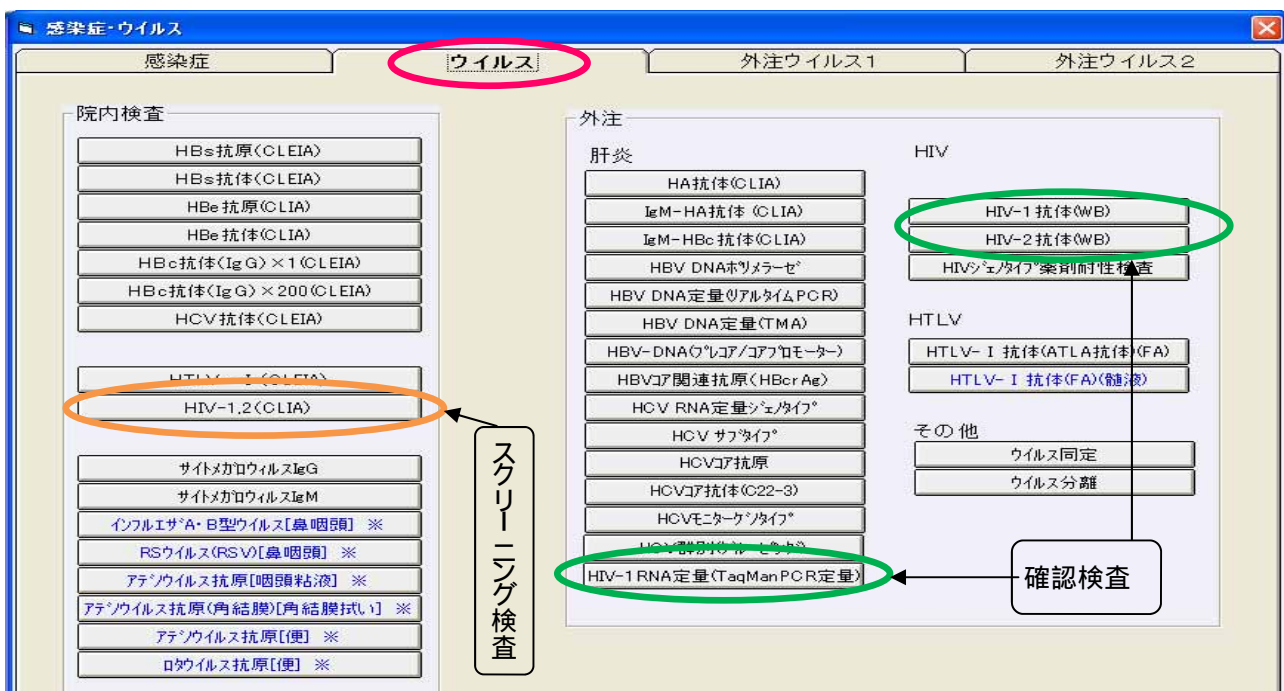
感染症･ウイルス

感染症
ウイルス
外注ウイルス1
外注ウイルス2

院内検査
HBs抗原(CLEIA)
HBs抗体(CLEIA)
HBe抗原(CLIA)
HBe抗体(CLIA)
HBc抗体(IgG)×1(CLEIA)
HBc抗体(IgG)×200(CLEIA)
HCV抗体(CLEIA)
HTLV-I(CLEIA)
HIV-1,2(CLIA)
サイトメガロウィルスIgG
サイトメガロウィルスIgM
インフルエザA･B型ウイルス[鼻咽頭] ※
RSウイルス(RSV)[鼻咽頭] ※
アデノウイルス抗原[咽頭粘液] ※
アデノウイルス抗原(角結膜)[角結膜拭い] ※
アデノウイルス抗原[便] ※
ロタウイルス抗原[便] ※

スクリーニング検査

外注
肝炎
HA抗体(CLIA)
IgM-HA抗体 (CLIA)
IgM-HBc抗体(CLIA)
HBV DNAポリメラーゼ
HBV DNA定量(リアルタイムPCR)
HBV DNA定量(TMA)
HBV-DNA(プレコア/コアプロモーター)
HBVコア関連抗原(HBcrAg)
HCV RNA定量ジェノタイプ
HCV サブタイプ
HCVコア抗原
HCVコア抗体(C22-3)
HCVモニタージェノタイプ
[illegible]
HIV-1RNA定量(TaqManPCR定量)

HIV
HIV-1抗体(WB)
HIV-2抗体(WB)
HIVジェノタイプ薬剤耐性検査

HTLV
HTLV-I 抗体(ATLA抗体)(FA)
HTLV-I 抗体(FA)(髄液)

その他
ウイルス同定
ウイルス分離

確認検査